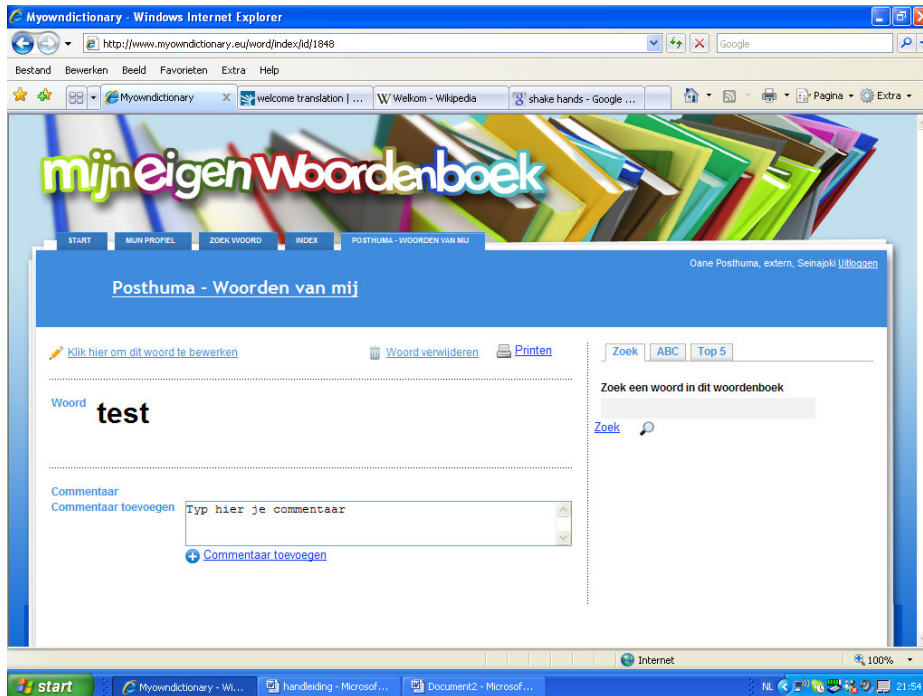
Myowndictionary - Windows Internet Explorer

http://www.myowndictionary.eu/word/index/id/1848

Google

Bestand Bewerken Beeld Favorieten Extra Help

Myowndictionary

welcome translation | ...

Welkom - Wikipedia

shake hands - Google ...

Pagina Extra

mijn eigen Woordenboek

START MIJN PROFIEL ZOEK WOORD INDEX POSTHUMA - WOORDEN VAN MIJ

Oane Posthuma, extern, Seinajoki Uitloggen

Posthuma - Woorden van mij

Klik hier om dit woord te bewerken

Woord verwijderen

Printen

Woord test

Commentaar
Commentaar toevoegen

Typ hier je commentaar

Commentaar toevoegen

Zoek ABC Top 5

Zoek een woord in dit woordenboek

Zoek

Internet

100%

start

Myowndictionary - Wi...

handleiding - Microsof...

Document2 - Microsof...

NL

21:54